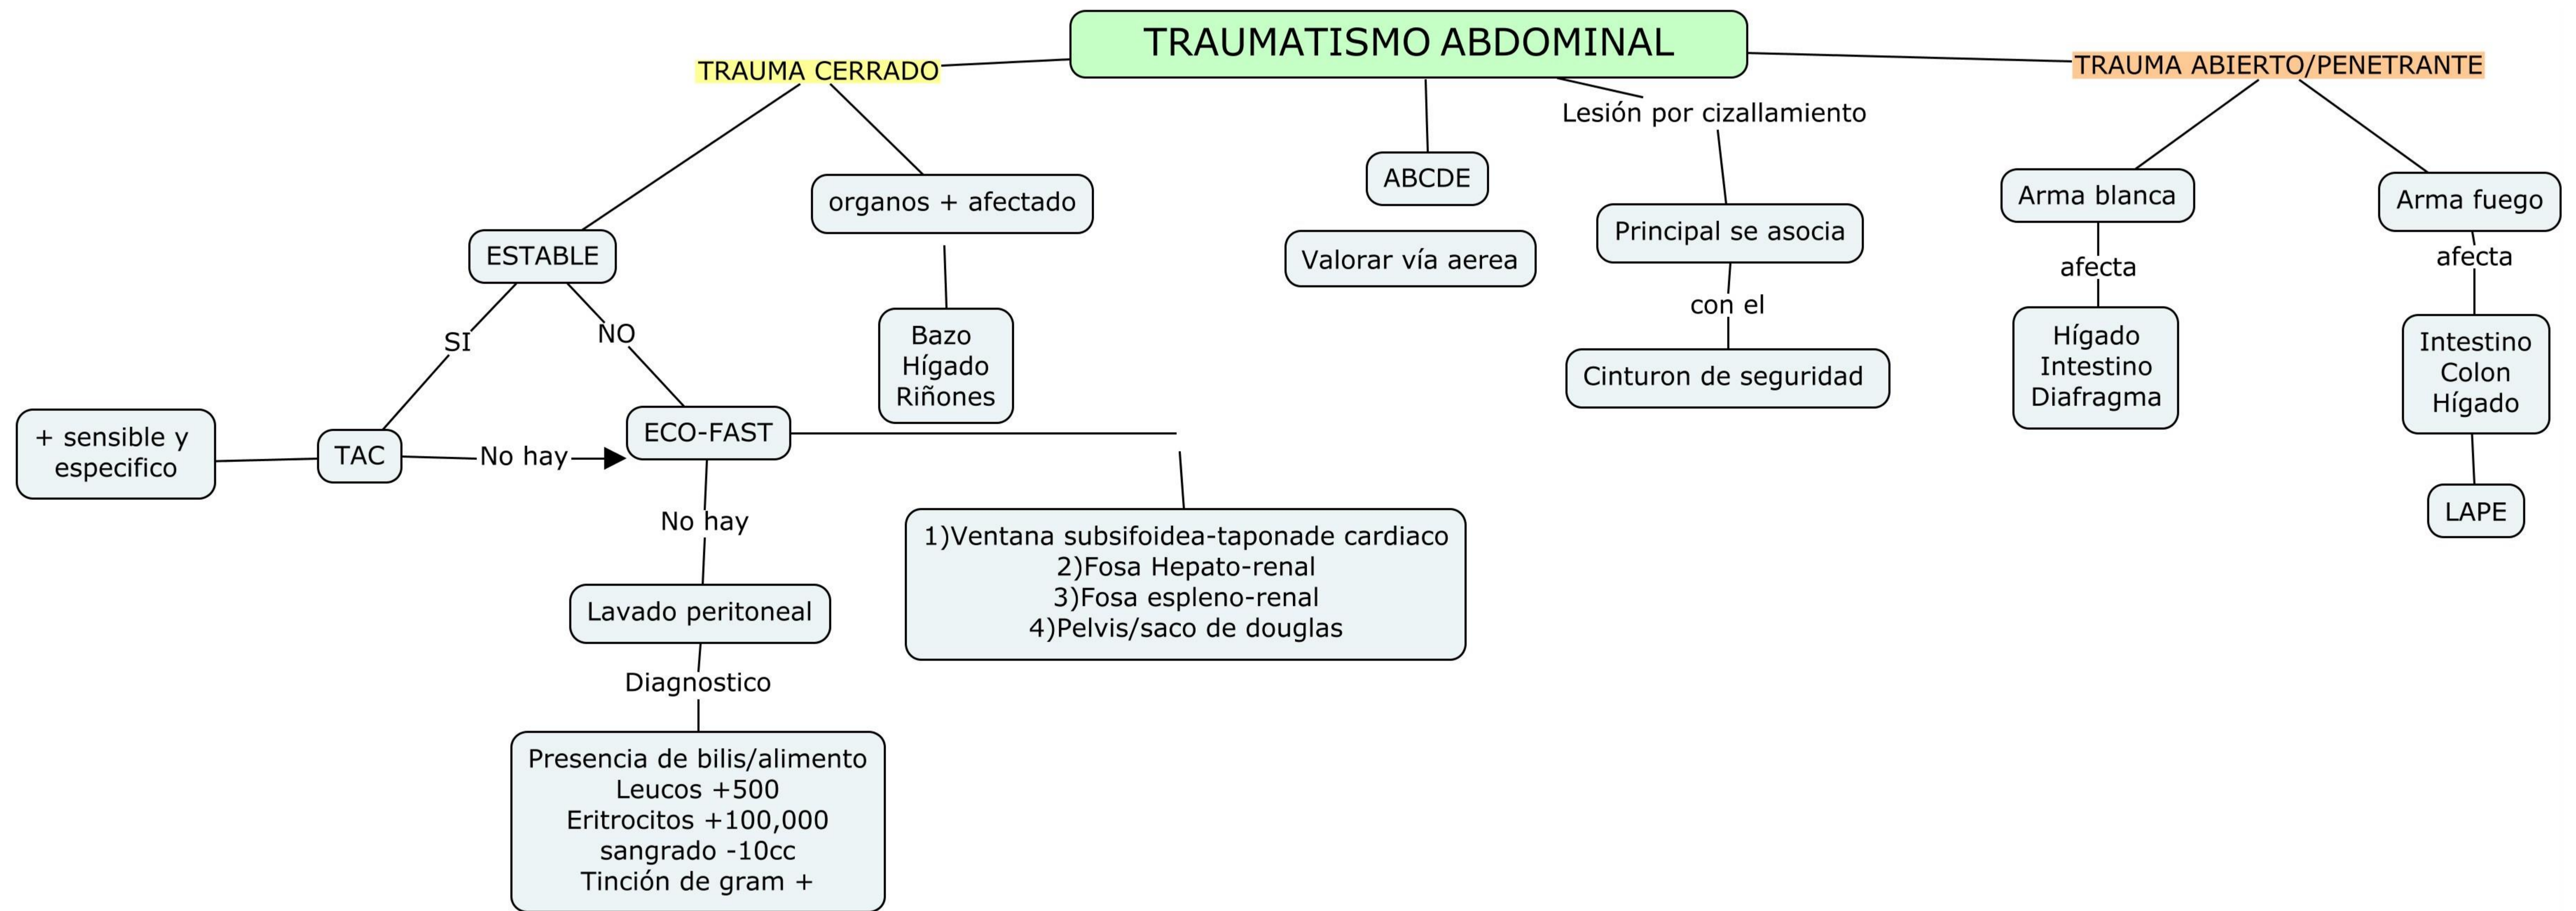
TRAUMATISMO ABDOMINAL

TRAUMA CERRADO

ESTABLE

SI

NO

TAC

+ sensible y especifico

No hay

ECO-FAST

No hay

Lavado peritoneal

Diagnostico

Presencia de bilis/alimento
Leucos +500
Eritrocitos +100,000
sangrado -10cc
Tinción de gram +

1)Ventana subsifoidea-taponade cardiaco
2)Fosa Hepato-renal
3)Fosa espleno-renal
4)Pelvis/saco de douglas

organos + afectado

Bazo
Hígado
Riñones

ABCDE

Valorar vía aerea

Lesión por cizallamiento

Principal se asocia

con el

Cinturon de seguridad

TRAUMA ABIERTO/PENETRANTE

Arma blanca

afecta

Hígado
Intestino
Diafragma

Arma fuego

afecta

Intestino
Colon
Hígado

LAPE